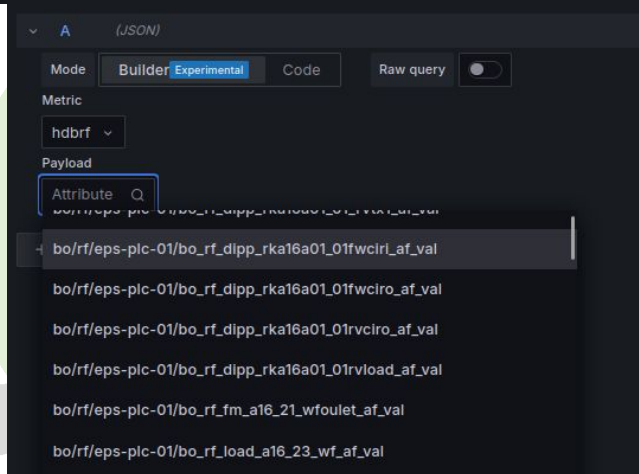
A (JSON)

Mode Builder Experimental Code Raw query

Metric

hdbrf

Payload

Attribute

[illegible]

bo/rf/eps-plc-01/bo_rf_dipp_rka16a01_01fwcirl_af_val

bo/rf/eps-plc-01/bo_rf_dipp_rka16a01_01fwciro_af_val

bo/rf/eps-plc-01/bo_rf_dipp_rka16a01_01rvciro_af_val

bo/rf/eps-plc-01/bo_rf_dipp_rka16a01_01rvload_af_val

bo/rf/eps-plc-01/bo_rf_fm_a16_21_wfoulet_af_val

bo/rf/eps-plc-01/bo_rf_load_a16_23_wf_af_val